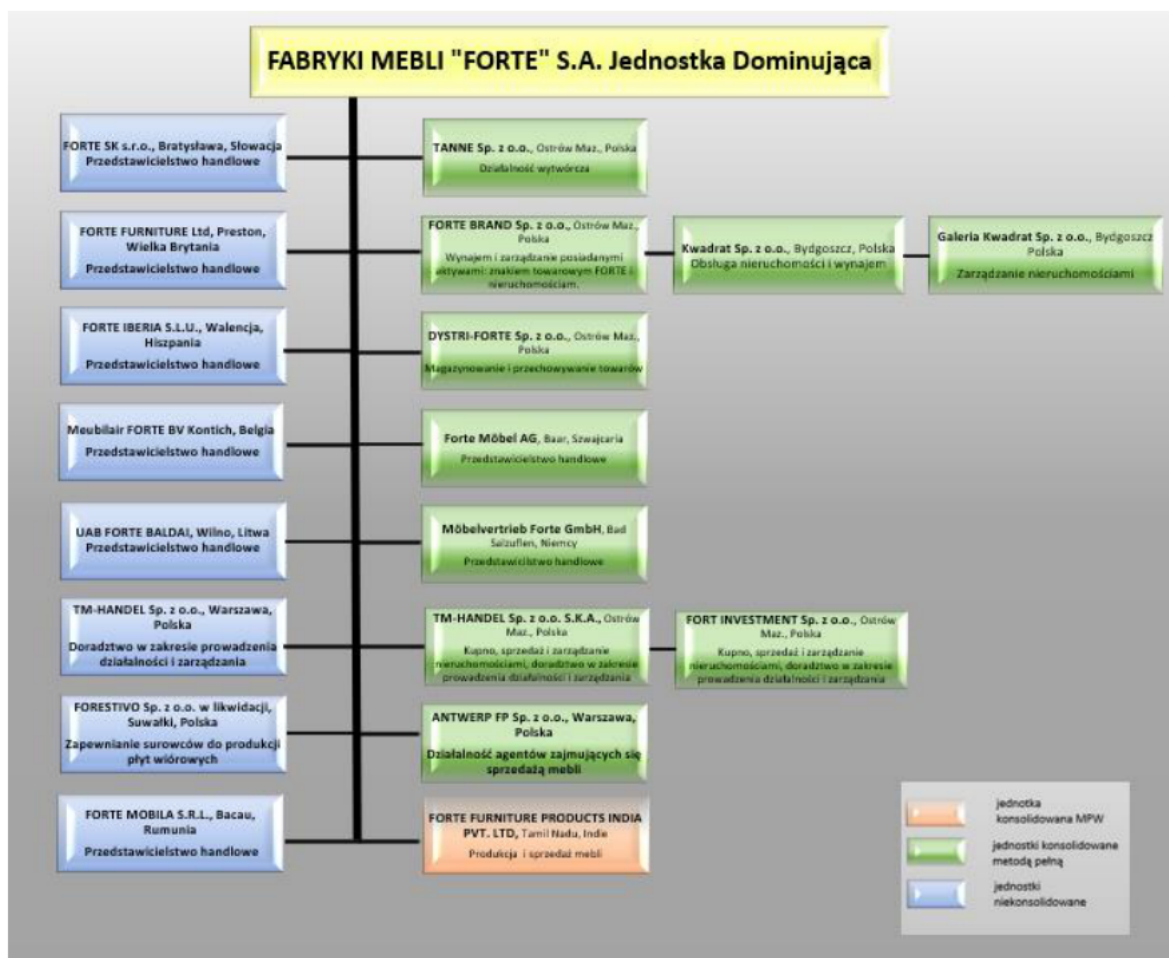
FABRYKI MEBLI "FORTE" S.A. Jednostka Dominująca

FORTE SK s.r.o., Bratysława, Słowacja
Przedstawicielstwo handlowe

FORTE FURNITURE Ltd, Preston, Wielka Brytania
Przedstawicielstwo handlowe

FORTE IBERIA S.L.U., Walencja, Hiszpania
Przedstawicielstwo handlowe

Meubilair FORTE BV Kontich, Belgia
Przedstawicielstwo handlowe

UAB FORTE BALDAI, Wilno, Litwa
Przedstawicielstwo handlowe

TM-HANDEL Sp. z o.o., Warszawa, Polska
Doradztwo w zakresie prowadzenia działalności i zarządzania

FORESTIVO Sp. z o.o. w likwidacji, Suwałki, Polska
Zapewnianie surowców do produkcji płyt wiórowych

FORTE MOBILA S.R.L., Bacau, Rumunia
Przedstawicielstwo handlowe

TANNE Sp. z o.o., Ostrów Maz., Polska
Działalność wytwórcza

FORTE BRAND Sp. z o.o., Ostrów Maz., Polska
Wynajem i zarządzanie posiadanymi aktywami: znakiem towarowym FORTE i nieruchomościami.

Kwadrat Sp. z o.o., Bydgoszcz, Polska
Obsługa nieruchomości i wynajem

Galeria Kwadrat Sp. z o.o., Bydgoszcz Polska
Zarządzanie nieruchomościami

DYSTRI-FORTE Sp. z o.o., Ostrów Maz., Polska
Magazynowanie i przechowywanie towarów

Forte Möbel AG, Baar, Szwajcaria
Przedstawicielstwo handlowe

Möbelvertrieb Forte GmbH, Bad Salzuflen, Niemcy
Przedstawicielstwo handlowe

TM-HANDEL Sp. z o.o. S.K.A., Ostrów Maz., Polska
Kupno, sprzedaż i zarządzanie nieruchomościami, doradztwo w zakresie prowadzenia działalności i zarządzania

FORT INVESTMENT Sp. z o.o., Ostrów Maz., Polska
Kupno, sprzedaż i zarządzanie nieruchomościami, doradztwo w zakresie prowadzenia działalności i zarządzania

ANTWERP FP Sp. z o.o., Warszawa, Polska
Działalność agentów zajmujących się sprzedażą mebli

FORTE FURNITURE PRODUCTS INDIA PVT. LTD, Tamil Nadu, Indie
Produkcja i sprzedaż mebli

jednotka konsolidowana MPW
jednostki konsolidowane metodą pełną
jednostki niekonsolidowane